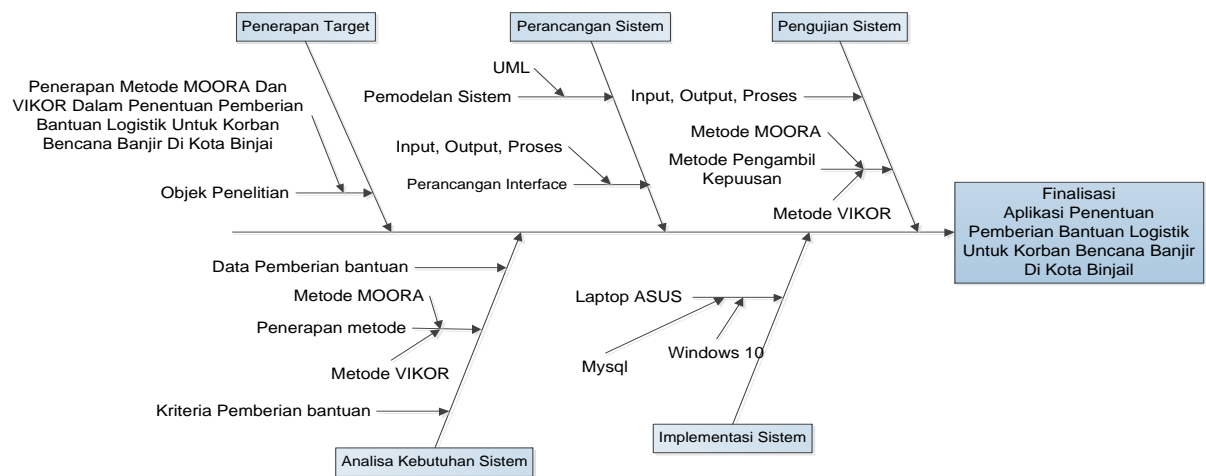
Penerapan Target

Perancangan Sistem

Pengujian Sistem

Penerapan Metode MOORA Dan VIKOR Dalam Penentuan Pemberian Bantuan Logistik Untuk Korban Bencana Banjir Di Kota Binjai

Objek Penelitian

UML

Pemodelan Sistem

Input, Output, Proses

Perancangan Interface

Input, Output, Proses

Metode MOORA

Metode Pengambil Kepuusan

Metode VIKOR

Finalisasi
Aplikasi Penentuan Pemberian Bantuan Logistik Untuk Korban Bencana Banjir Di Kota Binjail

Data Pemberian bantuan

Metode MOORA

Penerapan metode

Metode VIKOR

Kriteria Pemberian bantuan

Analisa Kebutuhan Sistem

Laptop ASUS

Mysql

Windows 10

Implementasi Sistem